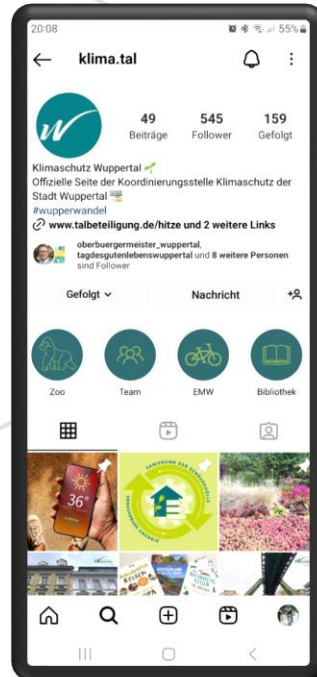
20:08

55%

klima.tal

49 Beiträge

545 Follower

159 Gefolgt

Klimaschutz Wuppertal
Offizielle Seite der Koordinierungsstelle Klimaschutz der Stadt Wuppertal
#wupperwandel
www.talbeteiligung.de/hitze und 2 weitere Links

oberbuergermeister_wuppertal, tagdesgutenlebenswuppertal und 8 weitere Personen sind Follower

Gefolgt

Nachricht

Zoo

Team

EMW

Bibliothek

36°

SAMMLUNG DER GENOSSENSCHAFT
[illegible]